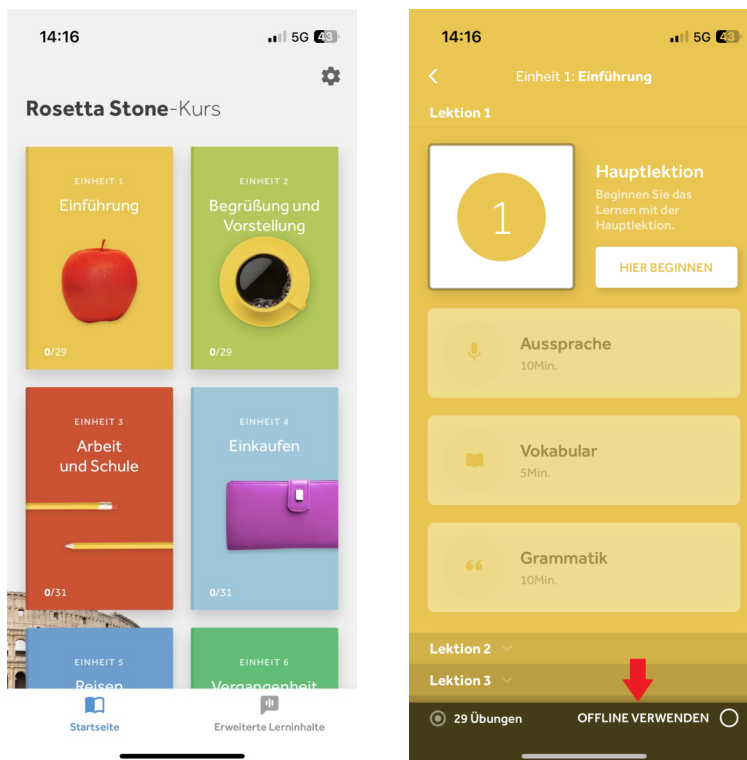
14:16 5G 43

Rosetta Stone-Kurs

EINHEIT 1
Einführung
0/29

EINHEIT 2
Begrüßung und Vorstellung
0/29

EINHEIT 3
Arbeit und Schule
0/31

EINHEIT 4
Einkaufen
0/31

EINHEIT 5
Reisen

EINHEIT 6
Vergangenheit

Startseite
Erweiterte Lerninhalte

14:16 5G 43

Einheit 1: Einführung

Lektion 1

1

Hauptlektion
Beginnen Sie das Lernen mit der Hauptlektion.

HIER BEGINNEN

Aussprache
10Min.

Vokabular
5Min.

Grammatik
10Min.

Lektion 2

Lektion 3

29 Übungen
OFFLINE VERWENDEN